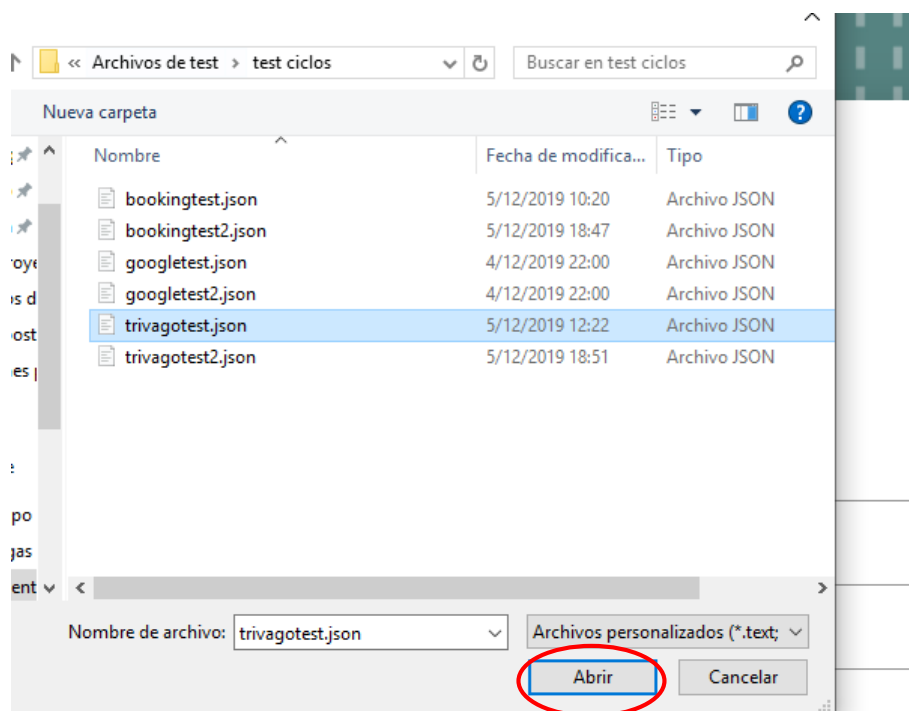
« Archivos de test › test ciclos

Buscar en test ciclos

Nueva carpeta

Nombre

Fecha de modifica...

Tipo

roye
os d
ost
es p
e
po
gas
ent

| Nombre | Fecha de modifica... | Tipo |
|---|---|---|
| bookingtest.json | 5/12/2019 10:20 | Archivo JSON |
| bookingtest2.json | 5/12/2019 18:47 | Archivo JSON |
| googletest.json | 4/12/2019 22:00 | Archivo JSON |
| googletest2.json | 4/12/2019 22:00 | Archivo JSON |
| trivagotest.json | 5/12/2019 12:22 | Archivo JSON |
| trivagotest2.json | 5/12/2019 18:51 | Archivo JSON |

Nombre de archivo: trivagotest.json

Archivos personalizados (*.text;

Abrir

Cancelar